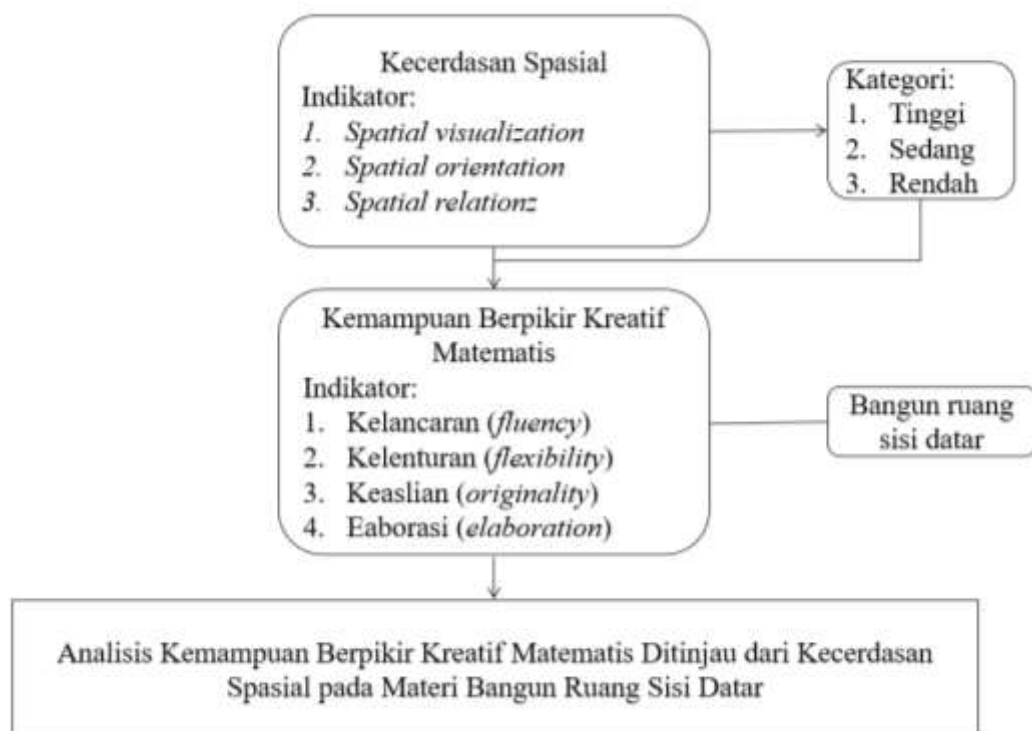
Kecerdasan Spasial
Indikator:
1. Spatial visualization
2. Spatial orientation
3. Spatial relationz

Kategori:
1. Tinggi
2. Sedang
3. Rendah

Kemampuan Berpikir Kreatif Matematis
Indikator:
1. Kelancaran (fluency)
2. Kelenturan (flexibility)
3. Keaslian (originality)
4. Eaborasi (elaboration)

Bangun ruang sisi datar

Analisis Kemampuan Berpikir Kreatif Matematis Ditinjau dari Kecerdasan Spasial pada Materi Bangun Ruang Sisi Datar